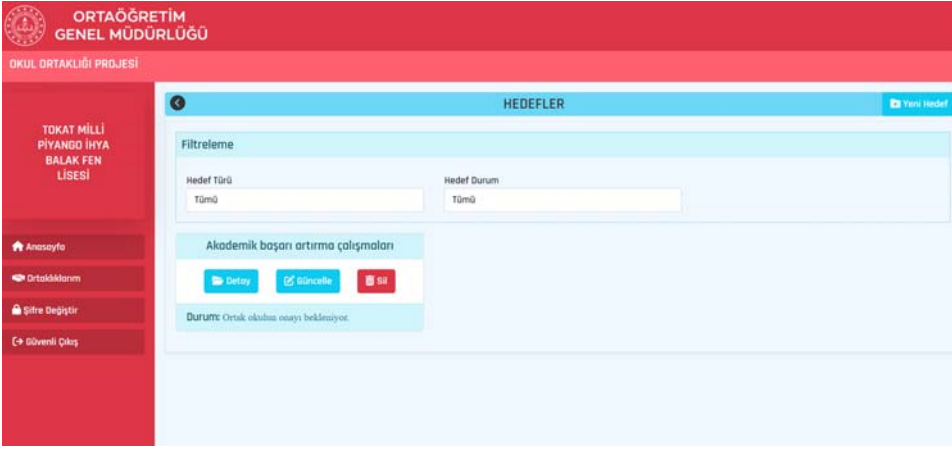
ORTAÖĞRETİM
GENEL MÜDÜRLÜĞÜ

OKUL ORTAKLIĞI PROJESİ

TOKAT MİLLİ PİYANGO İHYA BALAK FEN LİSESİ

Anasayfa
Ortaklıklarım
Şifre Değiştir
Güvenli Çıkış

HEDEFLER

Yeni Hedef

Filtreleme

Hedef Türü
Tümü

Hedef Durum
Tümü

Akademik başarı artırma çalışmaları

Detay
Güncelle
Sil

Durum: Ortak okulun onayı bekleniyor.